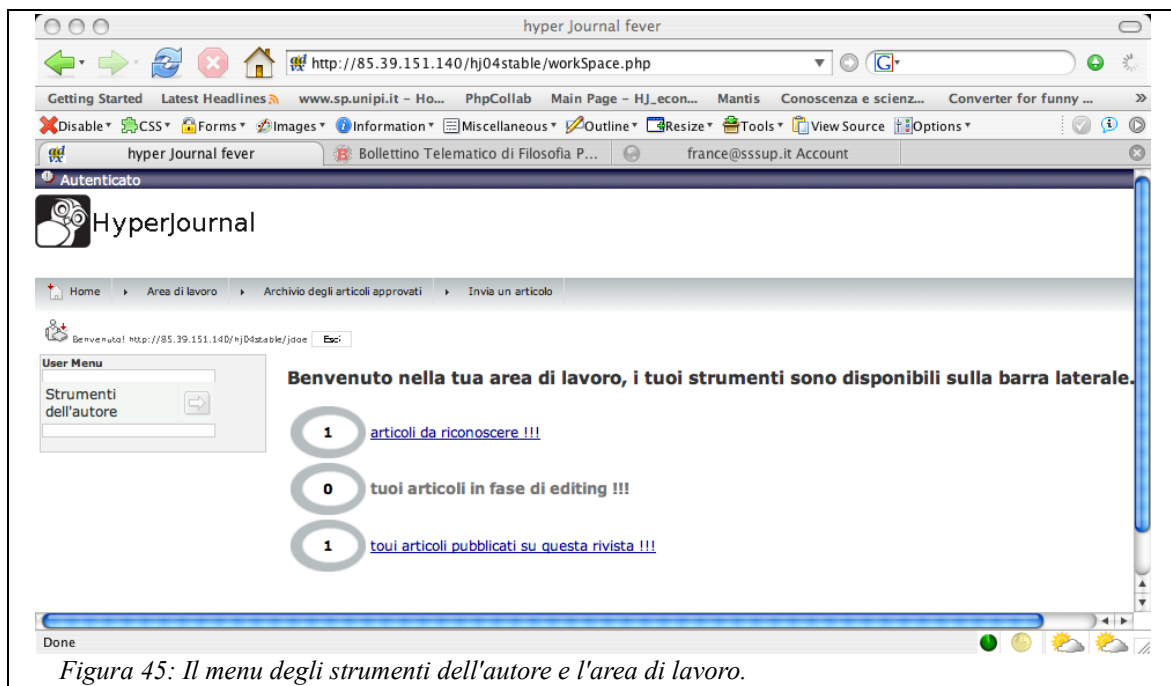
hyper Journal fever

http://85.39.151.140/hj04stable/workSpace.php

Getting Started Latest Headlines www.sp.unipi.it - Ho... PhpCollab Main Page - HJ_econ... Mantis Conoscenza e scienz... Converter for funny ...

Disable CSS Forms Images Information Miscellaneous Outline Resize Tools View Source Options

hyper Journal fever Bollettino Telematico di Filosofia P... france@sssup.it Account

Autenticato

HyperJournal

Home Area di lavoro Archivio degli articoli approvati Invia un articolo

Benvenuto! http://85.39.151.140/hj04stable/jdoe Esci

User Menu

Strumenti dell'autore

Benvenuto nella tua area di lavoro, i tuoi strumenti sono disponibili sulla barra laterale.

1 articoli da riconoscere !!!

0 tuoi articoli in fase di editing !!!

1 toui articoli pubblicati su questa rivista !!!

Done

Figura 45: Il menu degli strumenti dell'autore e l'area di lavoro.